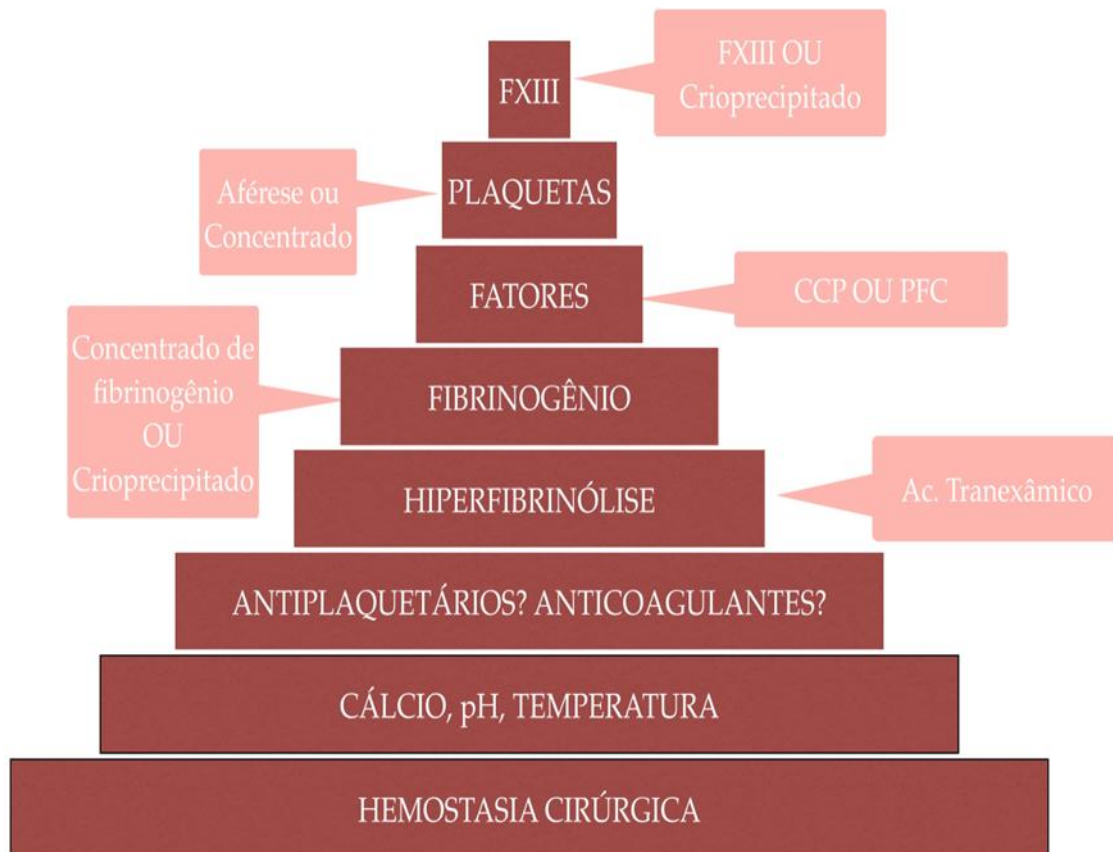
FXIII

FXIII OU Crioprecipitado

Aférese ou Concentrado

PLAQUETAS

FATORES

CCP OU PFC

Concentrado de fibrinogênio OU Crioprecipitado

FIBRINOGÊNIO

HIPERFIBRINÓLISE

Ac. Tranexâmico

ANTIPLAQUETÁRIOS? ANTICOAGULANTES?

CÁLCIO, pH, TEMPERATURA

HEMOSTASIA CIRÚRGICA